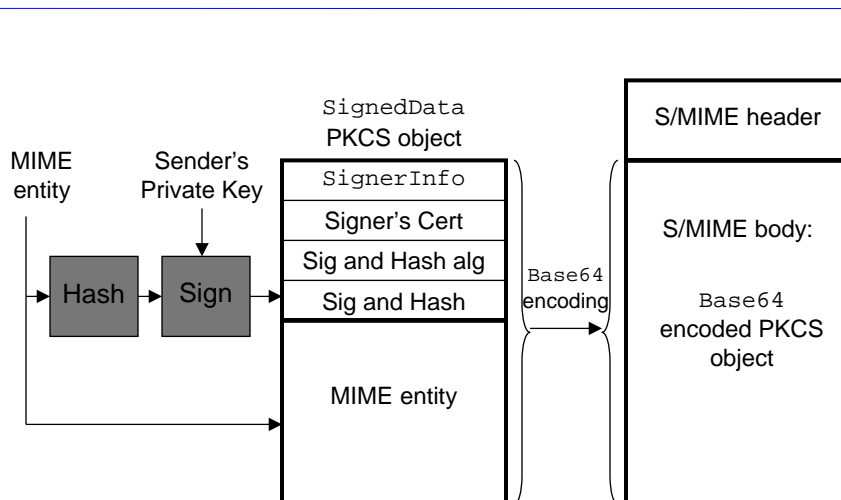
SignedData
PKCS object

MIME entity

Sender's Private Key

Hash

Sign

SignerInfo

Signer's Cert

Sig and Hash alg

Sig and Hash

MIME entity

Base64 encoding

S/MIME header

S/MIME body:

Base64 encoded PKCS object